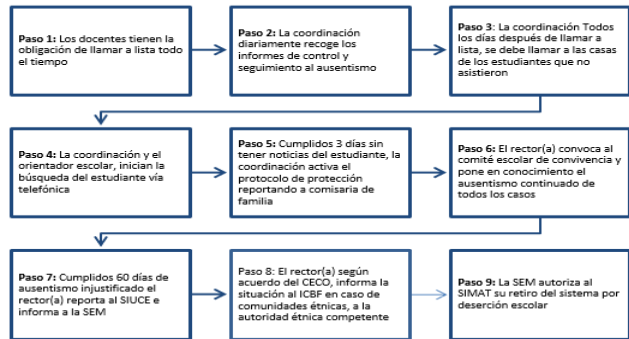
**Paso 1:** Los docentes tienen la obligación de llamar a lista todo el tiempo

**Paso 2:** La coordinación diariamente recoge los informes de control y seguimiento al ausentismo

**Paso 3**: La coordinación Todos los días después de llamar a lista, se debe llamar a las casas de los estudiantes que no asistieron

**Paso 4:** La coordinación y el orientador escolar, inician la búsqueda del estudiante vía telefónica

**Paso 5:** Cumplidos 3 días sin tener noticias del estudiante, la coordinación activa el protocolo de protección reportando a comisaria de familia

**Paso 6:** El rector(a) convoca al comité escolar de convivencia y pone en conocimiento el ausentismo continuado de todos los casos

**Paso 7:** Cumplidos 60 días de ausentismo injustificado el rector(a) reporta al SIUCE e informa a la SEM

Paso 8: El rector(a) según acuerdo del CECO, informa la situación al ICBF en caso de comunidades étnicas, a la autoridad étnica competente

**Paso 9:** La SEM autoriza al SIMAT su retiro del sistema por deserción escolar